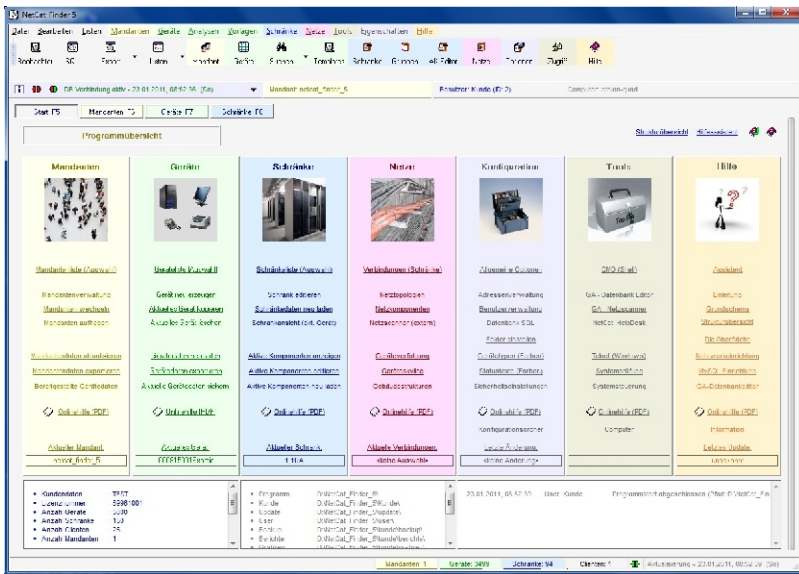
NetCat Finder 5

Datei Bearbeiten Listen Mandanten Geräte Analysen Vorlagen Schränke Netze Tools Eigenschaften Hilfe

Buchhaltung 3G Export Listen Mandant Geräte Schränke Topologie Schränke Gruppen eM Editor Notiz Drucken Zugriff Hilfe

DB Verbindung aktiv - 23.01.2011, 08:52:35 (Sa) Mandant: netcat_finder_5 Benutzer: Kunde (ID: 2)

Start F5 Mandanten F6 Geräte F7 Schränke F8

Programmübersicht

Strukturübersicht Hilfeseiten

| Mandanten | Geräte | Schränke | Netze | Konfiguration | Tools | Hilfe |
|---|---|---|---|---|---|---|
| Mandantenliste (Auswahl) | Geräteliste (Auswahl) | Schrankliste (Auswahl) | Verbindungen (Schnitte) | Allgemeine Optionen | SMO (Start) | Assistent |
| Mandantenverwaltung | Gerät neu erzeugen | Schrank editieren | Netztopologien | Adressenverwaltung | GA - Datenbank Editor | Leistung |
| Mandant verwechseln | Aktuelles Gerät kopieren | Schrankdaten neu laden | Netzkomponenten | Benutzerverwaltung | GA - Netzscanner | Grundschema |
| Mandanten aufrufen | Aktuelles Gerät löschen | Schrankansicht (alt. Conf.) | Netzscanner (extern) | Datenbank SQL | NetCat HelpDesk | Strukturübersicht |
| | | | | Feder einrichten | | Die Oberfläche |
| Mandantendaten aktualisieren | Gerätedaten aktualisieren | Aktive Komponenten anzeigen | Geräteverwaltung | Gerätetypen (Farben) | Telnet (Windows) | Schnellinstallation |
| Mandantendaten exportieren | Gerätedaten exportieren | Aktive Komponenten editieren | Gerätestatus | Statusdaten (Farben) | Systemaufruf | MySQL-Einrichtung |
| Bereitgestellte Certifidaten | Aktuelle Gerätedaten sichern | Aktive Komponenten neu laden | Gebäudestrukturen | Sicherheitseinstellungen | Systemsteuerung | GA-Datenbankeditor |
| Onlinehilfe (PDF) | Onlinehilfe (PDF) | Onlinehilfe (PDF) | Onlinehilfe (PDF) | Onlinehilfe (PDF) | Onlinehilfe (PDF) | Onlinehilfe (PDF) |
| | | | | Konfigurationsordner | Computer | Information |
| Aktueller Mandant | Aktuelles Gerät | Aktueller Schrank | Aktuelle Verbindungen | Letzte Änderung | | Letztes Update |
| netcat_finder_5 | 00001E00Technik | 1.10.A | keine Auswahl | keine Änderung | | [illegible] |

Kundendaten TEST
Lizenznummer 5598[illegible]
Anzahl Geräte 3000
Anzahl Schränke 103
Anzahl Clienten 25
Anzahl Mandanten 1

Programm D:\NetCat_Finder_5\
Kunde D:\NetCat_Finder_5\Kunden\
Update D:\NetCat_Finder_5\Update\
User D:\NetCat_Finder_5\User\
Backup D:\NetCat_Finder_5\Backup\
Berichte D:\NetCat_Finder_5\Berichte\

23.01.2011, 08:52:35 User: Kunde Programmstart abgeschlossen (Pfad: D:\NetCat_Fin

Mandanten: 1 Geräte: 3499 Schränke: 94 Clienten: 1 Aktualisierung - 23.01.2011, 08:52:39 (Sa)